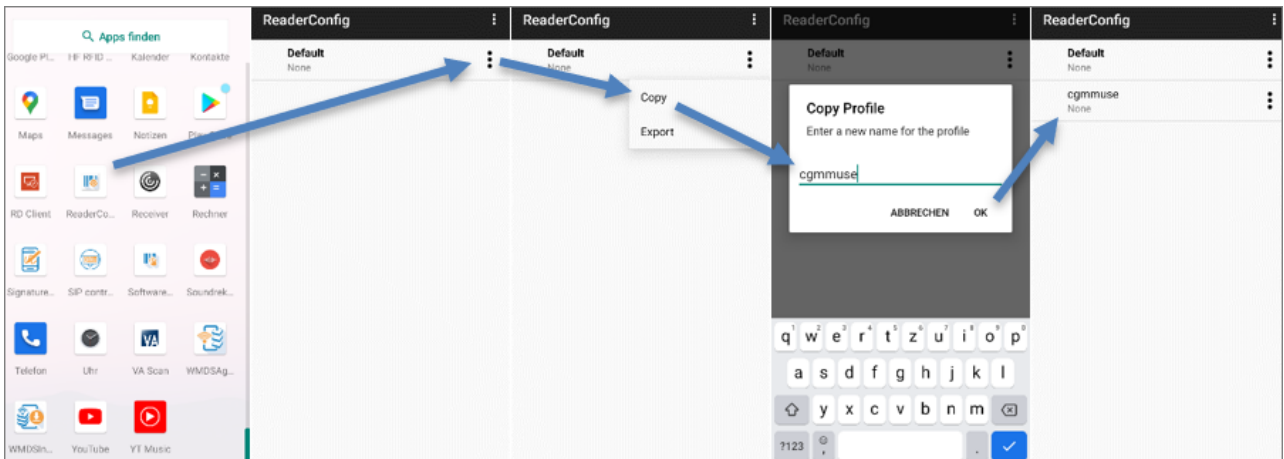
Apps finden

Google Pl... HF RFID ... Kalender Kontakte

Maps Messages Notizen Play ...

RD Client ReaderCo... Receiver Rechner

Signature... SIP contr... Software... Soundrek...

Telefon Uhr VA Scan WMDSAg...

WMDSIn... YouTube YT Music

ReaderConfig

Default
None

ReaderConfig

Default
None

Copy

Export

ReaderConfig

Default
None

Copy Profile

Enter a new name for the profile

cgmmuse

ABBRECHEN OK

q w e r t z u i o p
a s d f g h j k l
y x c v b n m
?123

ReaderConfig

Default
None

cgmmuse
None